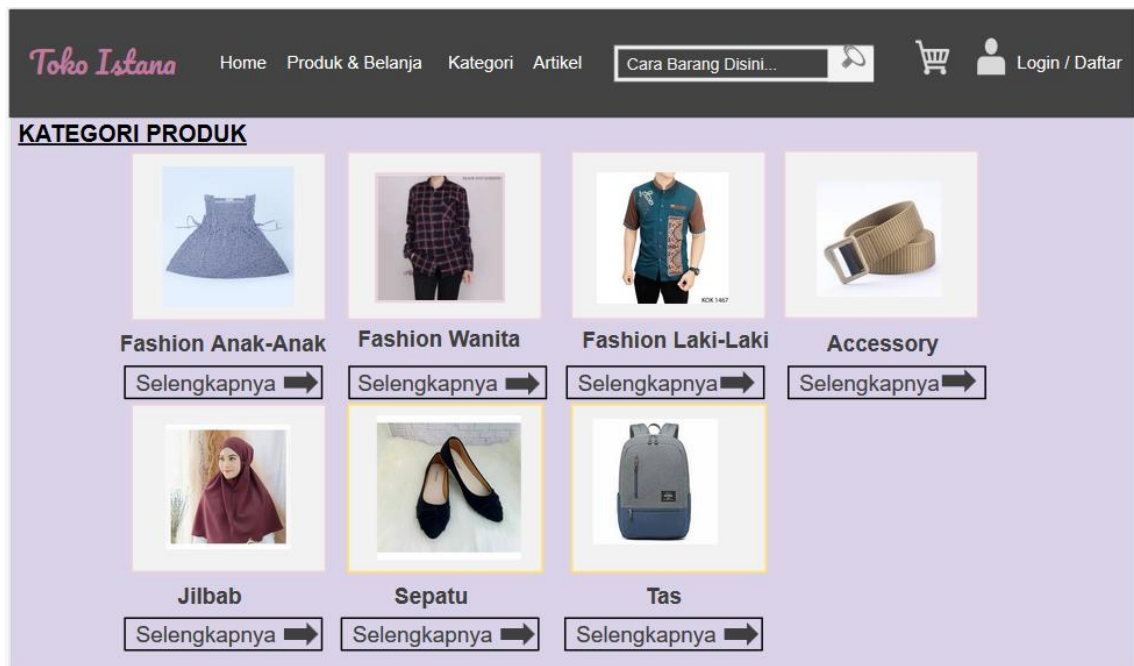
Toko Istana Home Produk & Belanja Kategori Artikel Cara Barang Disini... Login / Daftar

KATEGORI PRODUK

Fashion Anak-Anak
Selengkapnya

Fashion Wanita
Selengkapnya

Fashion Laki-Laki
Selengkapnya

Accessory
Selengkapnya

Jilbab
Selengkapnya

Sepatu
Selengkapnya

Tas
Selengkapnya